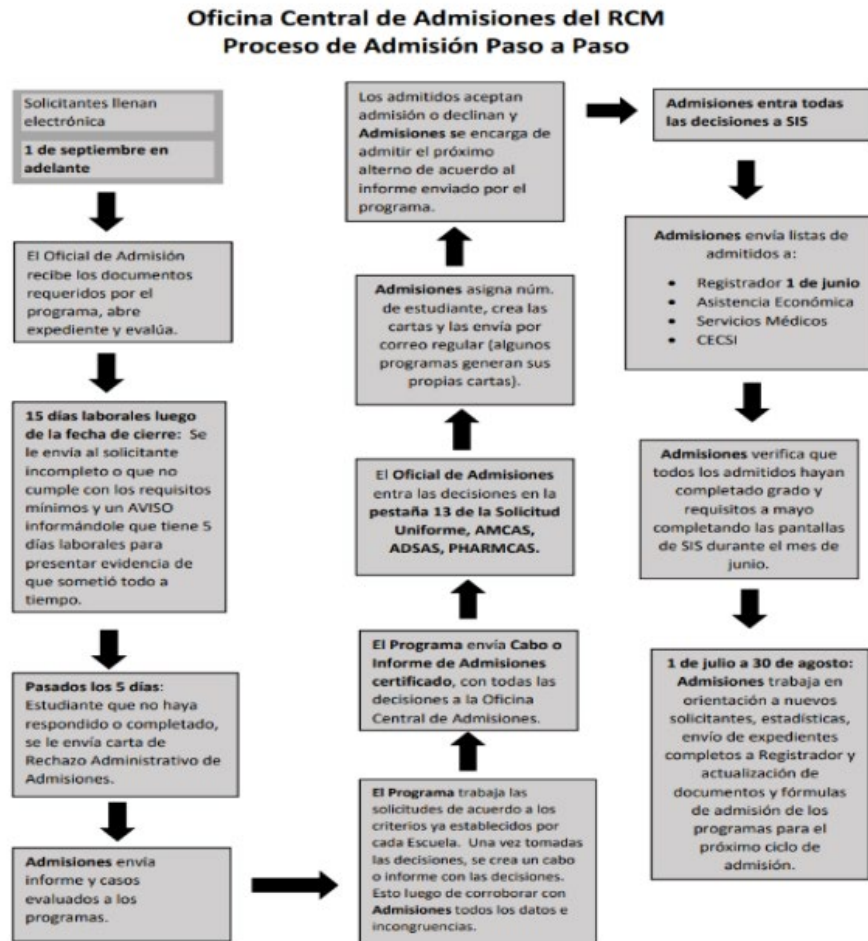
Oficina Central de Admisiones del RCM
Proceso de Admisión Paso a Paso

Solicitantes llenan electrónica

1 de septiembre en adelante

El Oficial de Admisión recibe los documentos requeridos por el programa, abre expediente y evalúa.

15 días laborales luego de la fecha de cierre: Se le envía al solicitante incompleto o que no cumple con los requisitos mínimos y un AVISO informándole que tiene 5 días laborales para presentar evidencia de que sometió todo a tiempo.

Pasados los 5 días: Estudiante que no haya respondido o completado, se le envía carta de Rechazo Administrativo de Admisiones.

Admisiones envía informe y casos evaluados a los programas.

El Programa trabaja las solicitudes de acuerdo a los criterios ya establecidos por cada Escuela. Una vez tomadas las decisiones, se crea un cabo o informe con las decisiones. Esto luego de corroborar con Admisiones todos los datos e incongruencias.

El Programa envía Cabo o Informe de Admisiones certificado, con todas las decisiones a la Oficina Central de Admisiones.

El Oficial de Admisiones entra las decisiones en la pestaña 13 de la Solicitud Uniforme, AMCAS, ADSAS, PHARMCAS.

Admisiones asigna núm. de estudiante, crea las cartas y las envía por correo regular (algunos programas generan sus propias cartas).

Los admitidos aceptan admisión o declinan y Admisiones se encarga de admitir el próximo alterno de acuerdo al informe enviado por el programa.

Admisiones entra todas las decisiones a SIS

Admisiones envía listas de admitidos a:
• Registrador 1 de junio
• Asistencia Económica
• Servicios Médicos
• CECSI

Admisiones verifica que todos los admitidos hayan completado grado y requisitos a mayo completando las pantallas de SIS durante el mes de junio.

1 de julio a 30 de agosto: Admisiones trabaja en orientación a nuevos solicitantes, estadísticas, envío de expedientes completos a Registrador y actualización de documentos y fórmulas de admisión de los programas para el próximo ciclo de admisión.